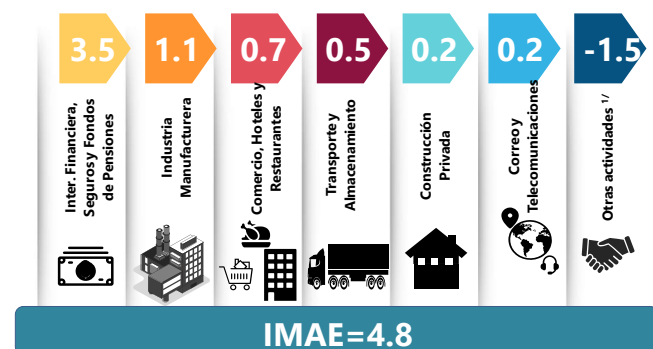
3.5

Inter. Financiera, Seguros y Fondos de Pensiones

1.1

Industria Manufacturera

0.7

Comercio, Hoteles y Restaurantes

0.5

Transporte y Almacenamiento

0.2

Construcción Privada

0.2

Correo y Telecomunicaciones

-1.5

Otras actividades $^{1/}$

IMAE=4.8